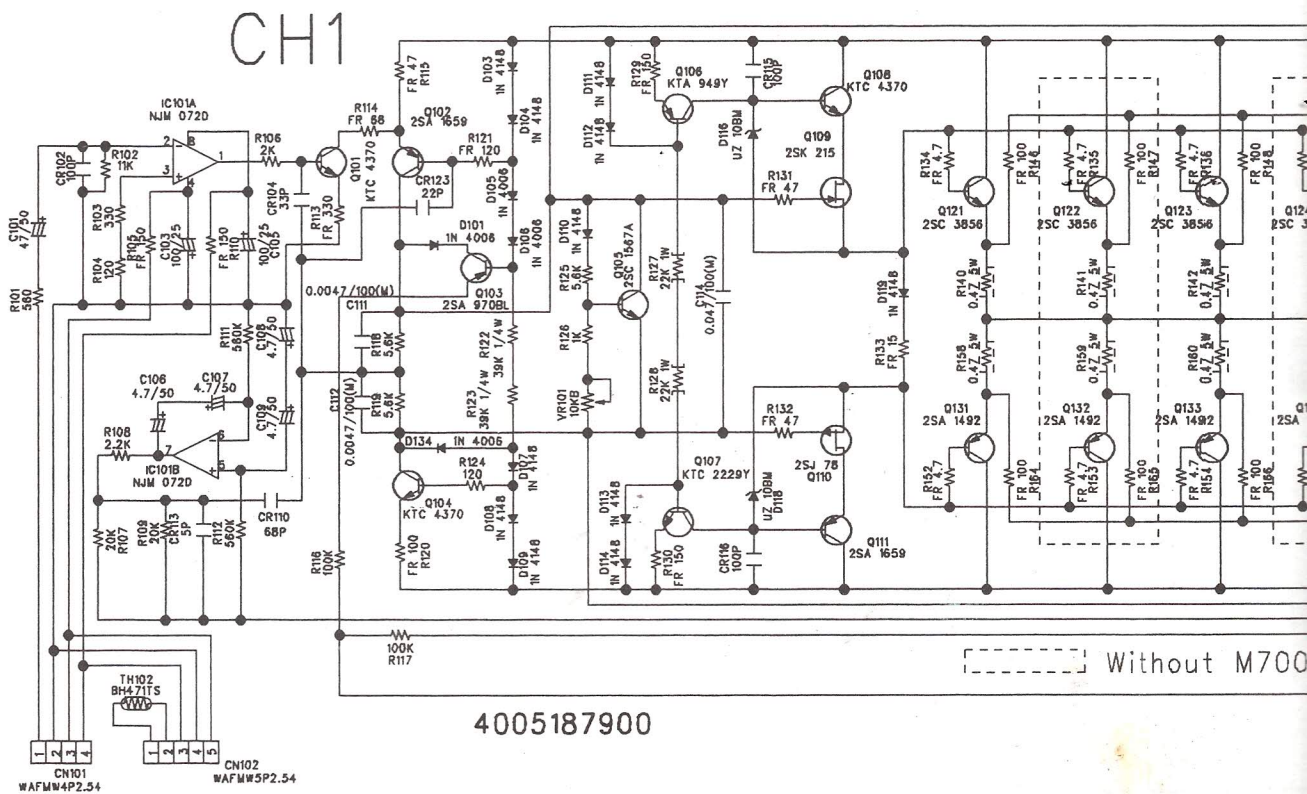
CH1

IC101A
NJM 072D
CR102 100P
R102 11K
R103 330
R104 120
R105 FR 150
C103 100/25
C101 47/50
R101 560
R106 2K
CR104 33P
R110 FR 150
C105 100/25
R114 FR 68
R113 FR 330
Q101 KTC 4370
Q102 2SA 1659
CR123 22P
R115 FR 47
D103 1N 4148
D104 1N 4148
R121 FR 120
D105 1N 4006
D101 1N 4006
D106 1N 4006
Q103 2SA 970BL
0.0047/100(M)
C111
R118 5.6K
R119 5.6K
R111 560K
C108 4.7/50
C106 4.7/50
C107 4.7/50
C109 4.7/50
R108 2.2K
IC101B NJM 072D
C112 0.0047/100(M)
R122 39K 1/4W
R123 39K 1/4W
D134 1N 4006
R124 120
D107 1N 4148
D108 1N 4148
D109 1N 4148
Q104 KTC 4370
R120 FR 100
R107 20K
R109 20K
CR113 5P
R112 560K
CR110 68P
R116 100K
D111 1N 4148
D112 1N 4148
R129 FR 150
Q106 KTA 949Y
CR115 100P
D116 UZ 10BM
Q108 KTC 4370
Q109 2SK 215
R131 FR 47
D110 1N 4148
R125 5.6K
Q105 2SC 1567A
R127 22K 1W
C114 0.047/100(M)
R126 1K
VR101 10KB
R128 22K 1W
R132 FR 47
2SJ 78 Q110
Q107 KTC 2229Y
D113 1N 4148
D114 1N 4148
R130 FR 150
CR116 100P
UZ 10BM D118
Q111 2SA 1659
D119 1N 4148
R133 FR 15
R134 FR 4.7
R146 FR 100
Q121 2SC 3856
R135 FR 4.7
R147 FR 100
Q122 2SC 3856
R136 FR 4.7
R148 FR 100
Q123 2SC 3856
Q124 2SC 3
R140 0.47 5W
R141 0.47 5W
R142 0.47 5W
R158 0.47 5W
R159 0.47 5W
R160 0.47 5W
Q131 2SA 1492
Q132 2SA 1492
Q133 2SA 1492
2SA
R152 FR 4.7
R164 FR 100
R153 FR 4.7
R165 FR 100
R154 FR 4.7
R166 FR 100
100K R117
Without M700
TH102 BH471TS
4005187900
1 2 3 4
CN101 WAFMW4P2.54
1 2 3 4 5
CN102 WAFMW5P2.54